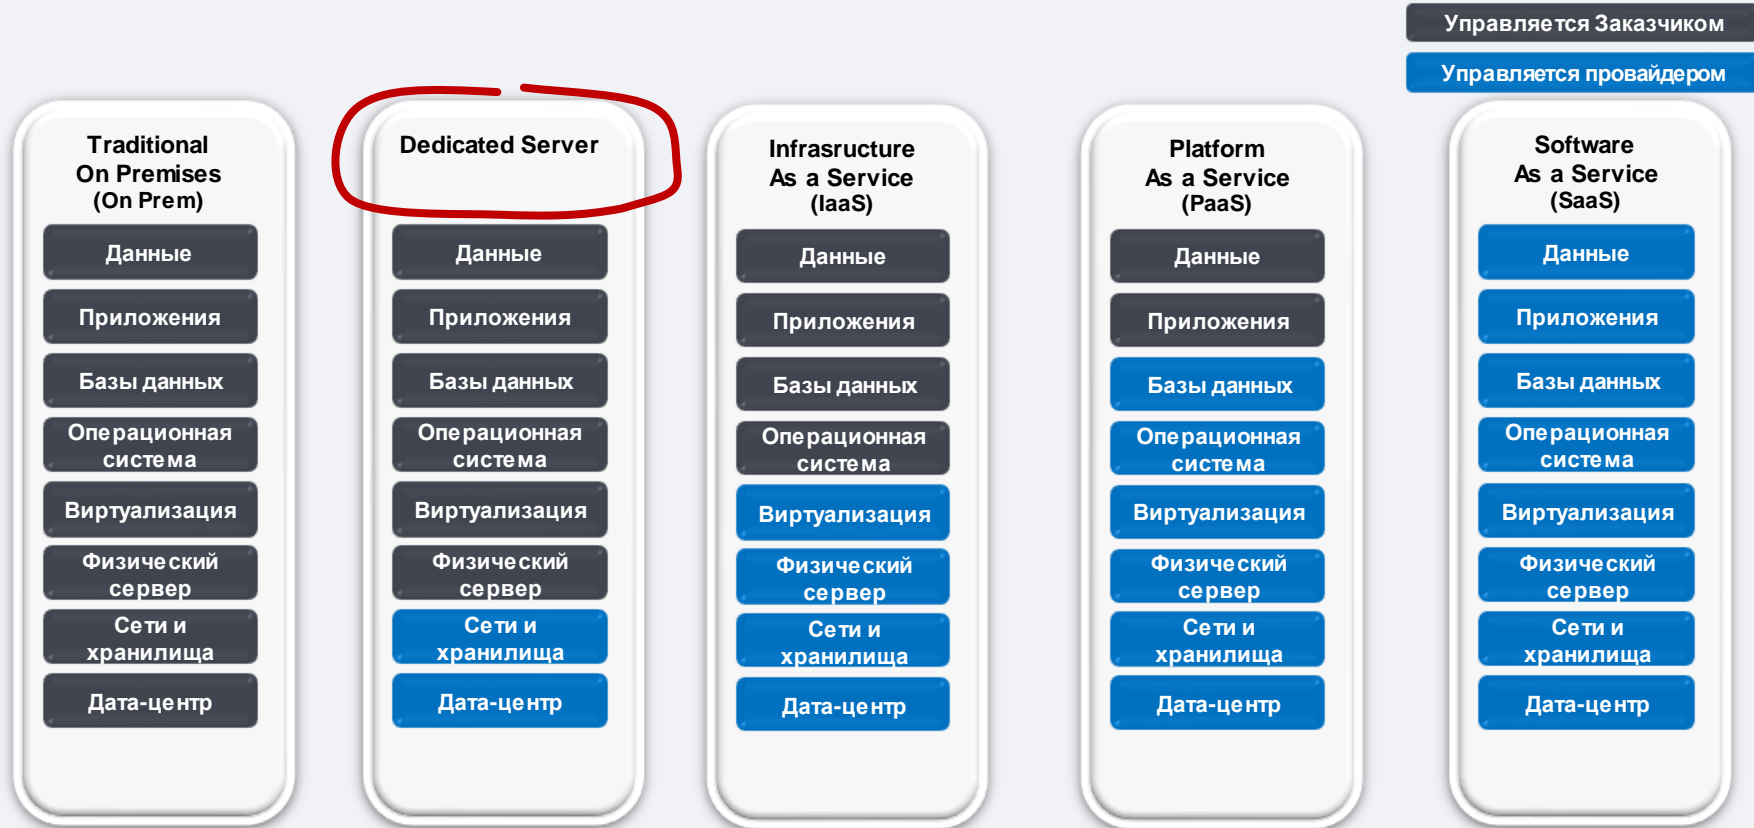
Управляется Заказчиком

Управляется провайдером

Traditional On Premises (On Prem)

Данные

Приложения

Базы данных

Операционная система

Виртуализация

Физический сервер

Сети и хранилища

Дата-центр

Dedicated Server

Данные

Приложения

Базы данных

Операционная система

Виртуализация

Физический сервер

Сети и хранилища

Дата-центр

Infrasructure As a Service (IaaS)

Данные

Приложения

Базы данных

Операционная система

Виртуализация

Физический сервер

Сети и хранилища

Дата-центр

Platform As a Service (PaaS)

Данные

Приложения

Базы данных

Операционная система

Виртуализация

Физический сервер

Сети и хранилища

Дата-центр

Software As a Service (SaaS)

Данные

Приложения

Базы данных

Операционная система

Виртуализация

Физический сервер

Сети и хранилища

Дата-центр